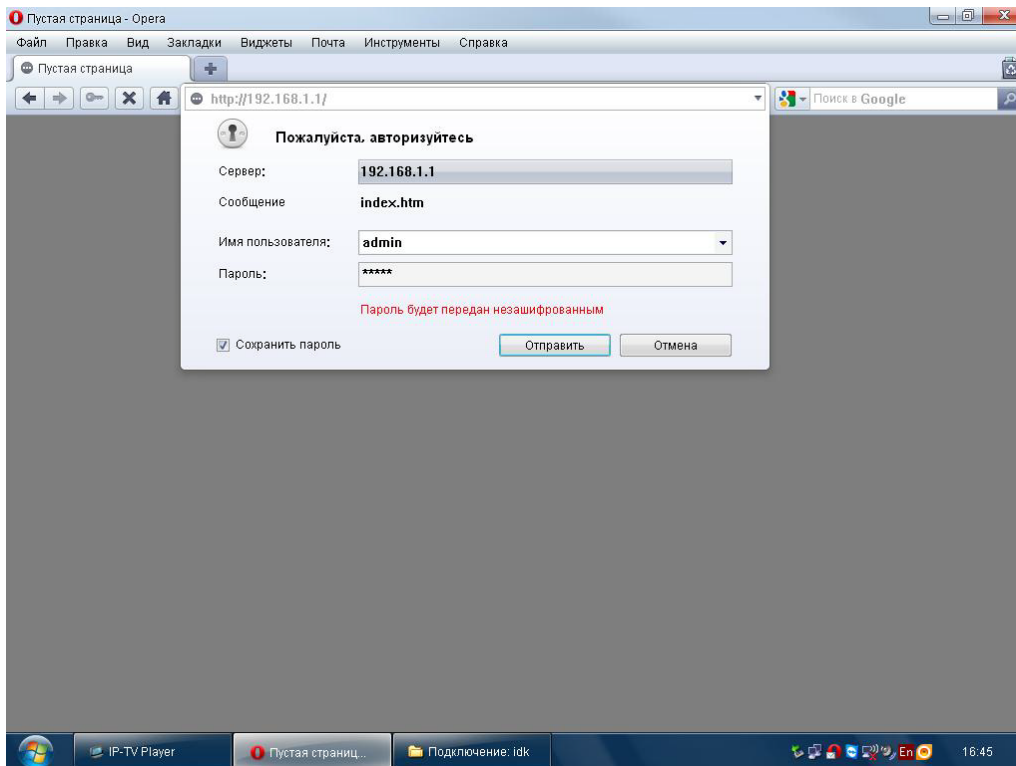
Пустая страница - Opera

Файл Правка Вид Закладки Виджеты Почта Инструменты Справка

Пустая страница

http://192.168.1.1/

Поиск в Google

Пожалуйста, авторизуйтесь

Сервер: 192.168.1.1

Сообщение index.htm

Имя пользователя: admin

Пароль: *****

Пароль будет передан незашифрованным

Сохранить пароль

Отправить Отмена

IP-TV Player

Пустая страниц...

Подключение: idk

En

16:45